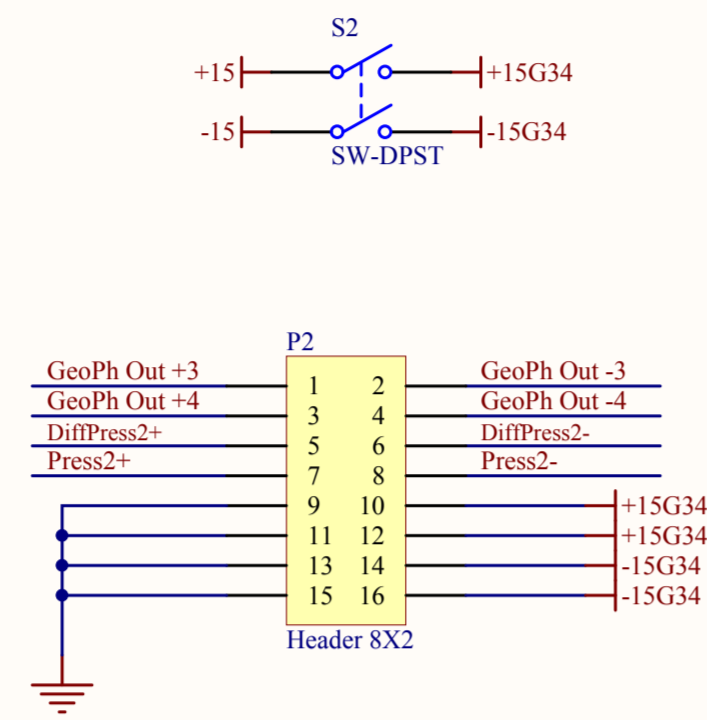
S2

+15 +15G34

-15 -15G34

SW-DPST

P2

GeoPh Out +3 1 2 GeoPh Out -3
GeoPh Out +4 3 4 GeoPh Out -4
DiffPress2+ 5 6 DiffPress2-
Press2+ 7 8 Press2-
9 10 +15G34
11 12 +15G34
13 14 -15G34
15 16 -15G34

Header 8X2